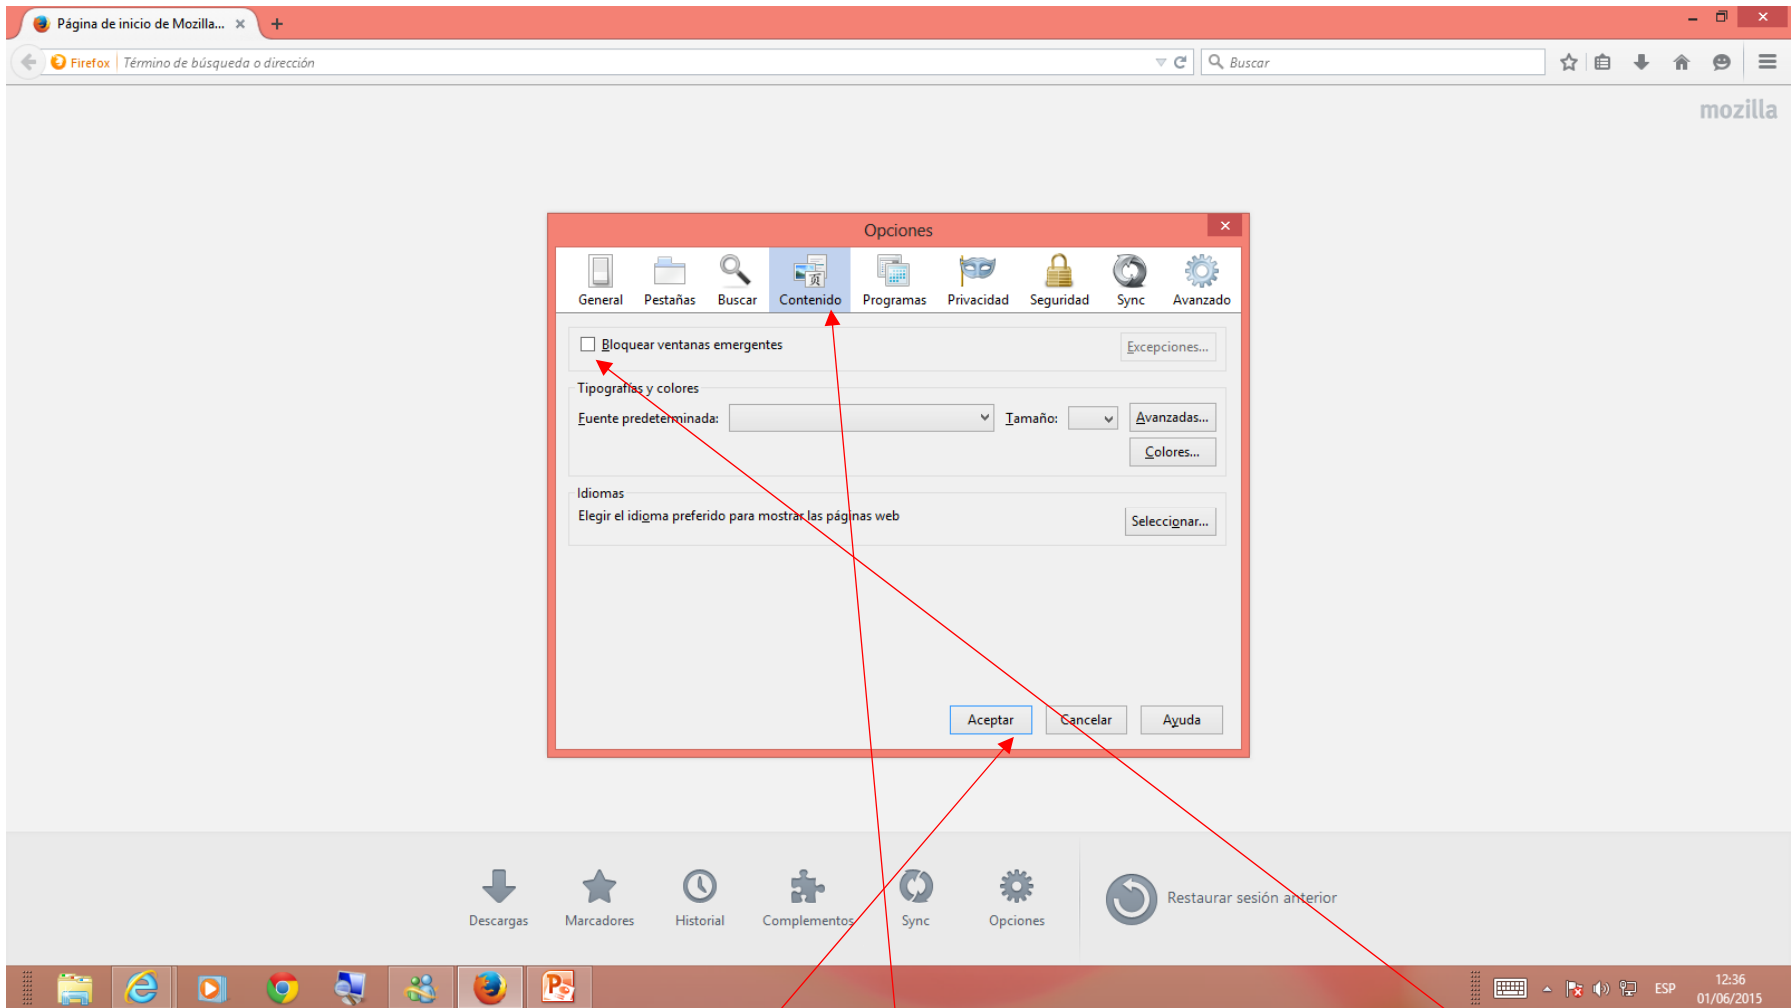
Página de inicio de Mozilla... ×

Firefox Término de búsqueda o dirección

Buscar

mozilla

Opciones

General Pestañas Buscar Contenido Programas Privacidad Seguridad Sync Avanzado

Bloquear ventanas emergentes

Excepciones...

Tipografías y colores

Fuente predeterminada:

Tamaño:

Avanzadas...

Colores...

Idiomas

Elegir el idioma preferido para mostrar las páginas web

Seleccionar...

Aceptar Cancelar Ayuda

Descargas Marcadores Historial Complementos Sync Opciones

Restaurar sesión anterior

ESP 12:36 01/06/2015